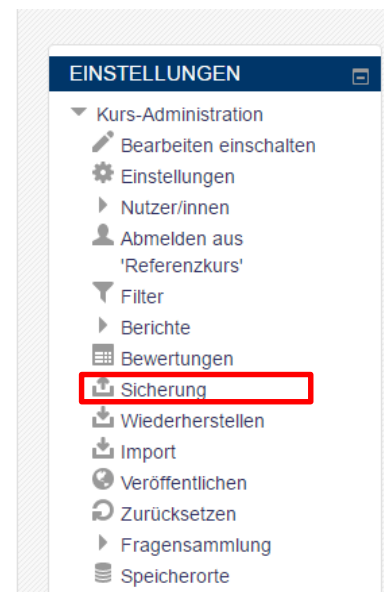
EINSTELLUNGEN

Kurs-Administration
Bearbeiten einschalten
Einstellungen
Nutzer/innen
Abmelden aus 'Referenzkurs'
Filter
Berichte
Bewertungen
Sicherung
Wiederherstellen
Import
Veröffentlichen
Zurücksetzen
Fragensammlung
Speicherorte